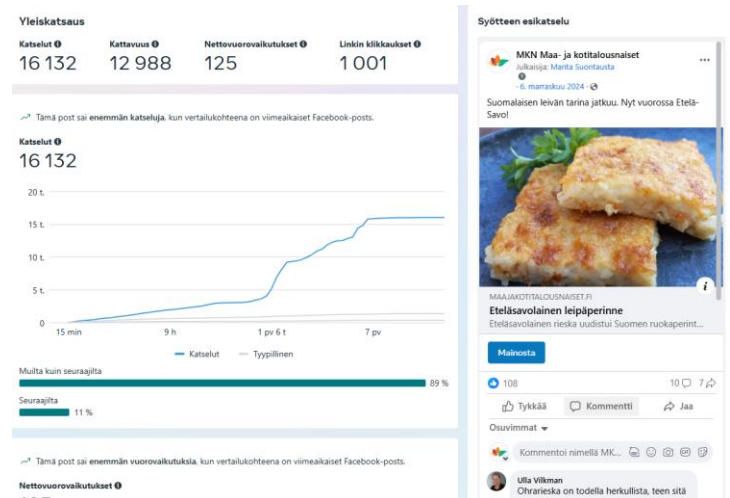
Yleiskatsaus

| Katselut | Kattavuus | Nettovuorovaikutukset | Linkin klikkaukset |
|---|---|---|---|
| 16 132 | 12 988 | 125 | 1 001 |

Tämä post sai **enemmän katseluja**, kun vertailukohteena on viimeaikaiset Facebook-posts.

Katselut
16 132

20 t.
15 t.
10 t.
5 t.
0
15 min
9 h
1 pv 6 t
7 pv

Katselut   Tyypillinen

Muilta kuin seuraajilta
89 %

Seuraajilta
11 %

Tämä post sai **enemmän vuorovaikutuksia**, kun vertailukohteena on viimeaikaiset Facebook-posts.

Nettovuorovaikutukset

Syötteen esikatselu

MKN Maa- ja kotitalousnaiset
Julkaisija: Marita Suontausta
· 6. marraskuu 2024 ·

Suomalaisen leivän tarina jatkuu. Nyt vuorossa Etelä-Savo!

MAAJAKOTITALOUSNAISET.FI
Eteläsavolainen leipäperinne
Eteläsavolainen rieska uudistui Suomen ruokaperint...

Mainosta

108
10 7

Tykkää Kommentti Jaa

Osuvimmat

Kommentoi nimellä MK...

Ulla Vilkman
Ohrarieska on todella herkullista, teen sitä